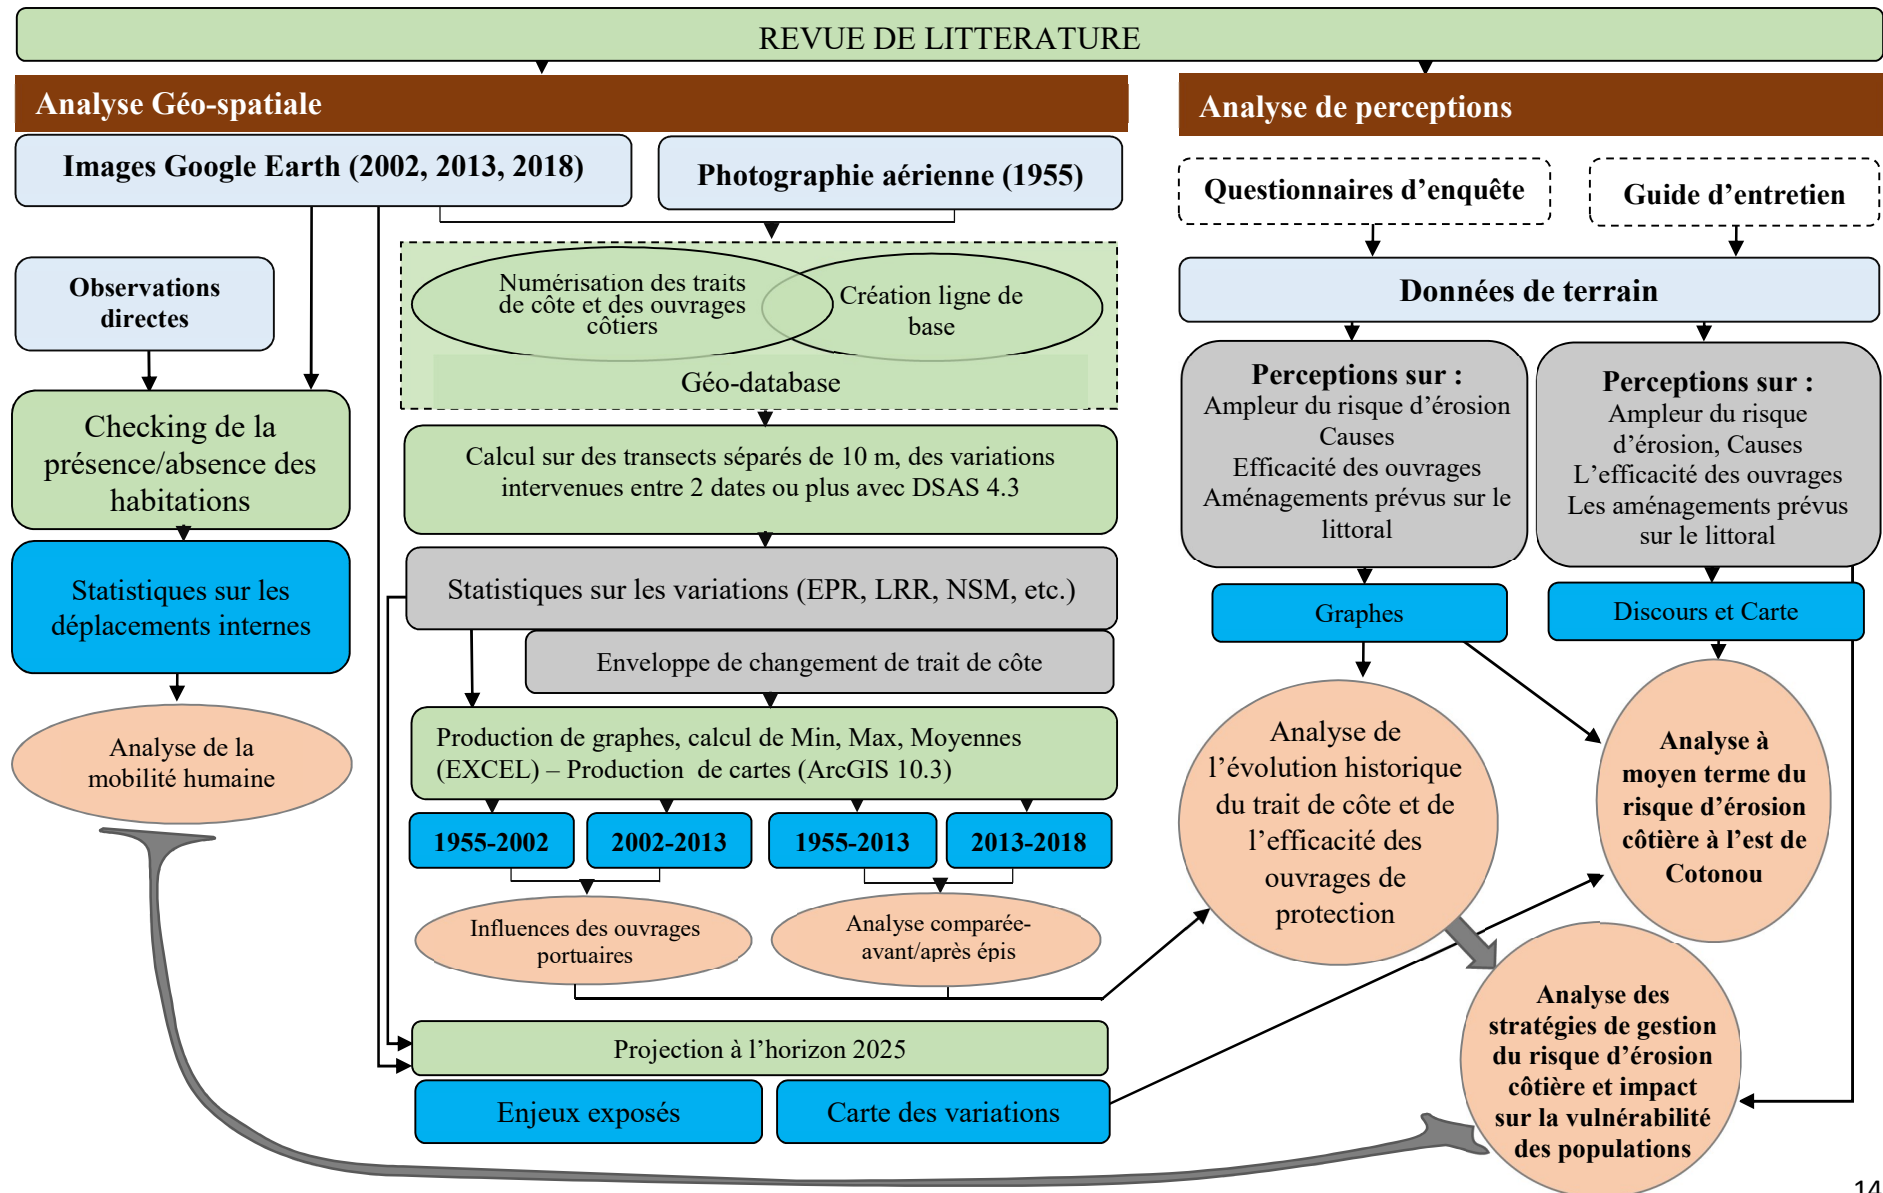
REVUE DE LITTERATURE

Analyse Géo-spatiale

Images Google Earth (2002, 2013, 2018)

Photographie aérienne (1955)

Observations directes

Numérisation des traits de côte et des ouvrages côtiers

Création ligne de base

Géo-database

Checking de la présence/absence des habitations

Calcul sur des transects séparés de 10 m, des variations intervenues entre 2 dates ou plus avec DSAS 4.3

Statistiques sur les déplacements internes

Statistiques sur les variations (EPR, LRR, NSM, etc.)

Enveloppe de changement de trait de côte

Analyse de la mobilité humaine

Production de graphes, calcul de Min, Max, Moyennes (EXCEL) – Production de cartes (ArcGIS 10.3)

1955-2002

2002-2013

1955-2013

2013-2018

Influences des ouvrages portuaires

Analyse comparée-avant/après épis

Projection à l'horizon 2025

Enjeux exposés

Carte des variations

Analyse de perceptions

Questionnaires d'enquête

Guide d'entretien

Données de terrain

Perceptions sur :
Ampleur du risque d'érosion
Causes
Efficacité des ouvrages
Aménagements prévus sur le littoral

Perceptions sur :
Ampleur du risque d'érosion, Causes
L'efficacité des ouvrages
Les aménagements prévus sur le littoral

Graphes

Discours et Carte

Analyse de l'évolution historique du trait de côte et de l'efficacité des ouvrages de protection

Analyse à moyen terme du risque d'érosion côtière à l'est de Cotonou

Analyse des stratégies de gestion du risque d'érosion côtière et impact sur la vulnérabilité des populations

14